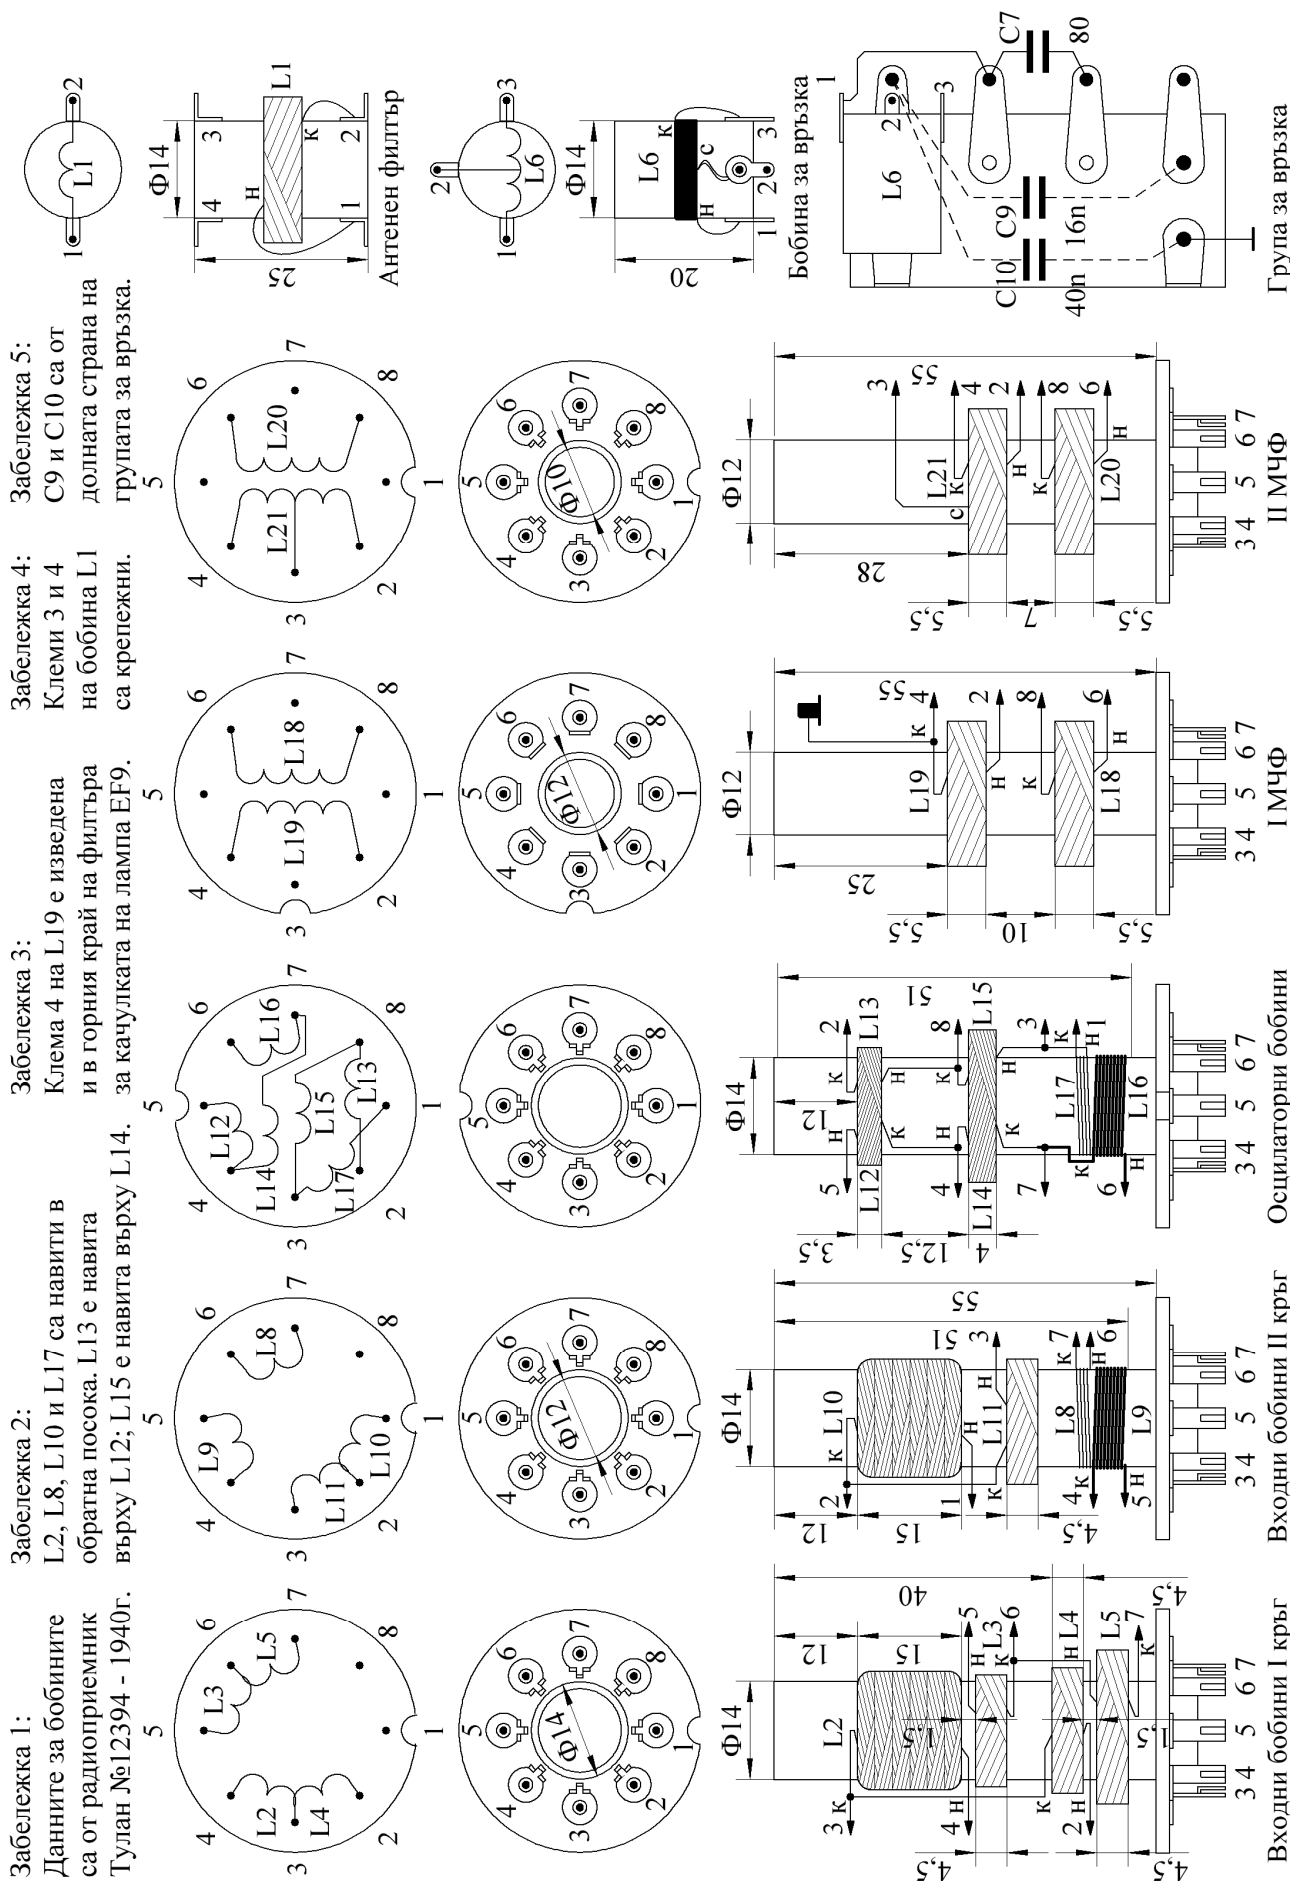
Забележка 1:
Данните за бобините са от радиоприемник Тулан №12394 - 1940г.

Забележка 2:
L2, L8, L10 и L17 са навити в обратна посока. L13 е навита върху L12; L15 е навита върху L14.

Забележка 3:
Клема 4 на L19 е изведена и в горния край на филтъра за качулката на лампа EF9.

Забележка 4:
Клеми 3 и 4 на бобина L1 са крепежни.

Забележка 5:
C9 и C10 са от долната страна на групата за връзка.

4 5 6 7 3 2 1 8 L3 L5 L2 L4
4 5 6 7 3 2 1 8 L9 L8 L11 L10
4 5 6 7 3 2 1 8 L12 L16 L14 L15 L13 L17
4 5 6 7 3 2 1 8 L19 L18
4 5 6 7 3 2 1 8 L21 L20
1 2 L1

4 5 6 7 3 2 1 8 Ф14
4 5 6 7 3 2 1 8 Ф12
4 5 6 7 3 2 1 8
4 5 6 7 3 2 1 8 Ф12
4 5 6 7 3 2 1 8 Ф10
1 2 3 L6

Ф14 L2 3 к 4 н 2 н к н L3 5 6 к н L4 L5 к 7 4,5 12 15 1,5 40 1,5 4,5 4,5 3 4 5 6 7
Входни бобини I кръг

Ф14 L10 к 2 1 к н L11 н 3 L8 к 7 н 6 L9 4 к 5 н 12 15 4,5 51 55 3 4 5 6 7
Входни бобини II кръг

Ф14 12 н к L13 2 L12 5 к н к н 8 L15 4 L14 к н 3 к L17 н 1 7 6 к н L16 3,5 12,5 4 51 3 4 5 6 7
Осцилаторни бобини

Ф12 4 к L19 н 2 к 8 L18 н 6 5,5 10 5,5 25 55 3 4 5 6 7
I МЧФ

Ф12 3 4 с к L21 2 н к 8 L20 н 6 5,5 7 5,5 28 55 3 4 5 6 7
II МЧФ

Ф14 3 4 L1 н к 2 1 25
Антенен филтър

Ф14 L6 к с н 3 2 1 20
Бобина за връзка

1 2 3 L6 C7 80 C9 16n C10 40n
Група за връзка